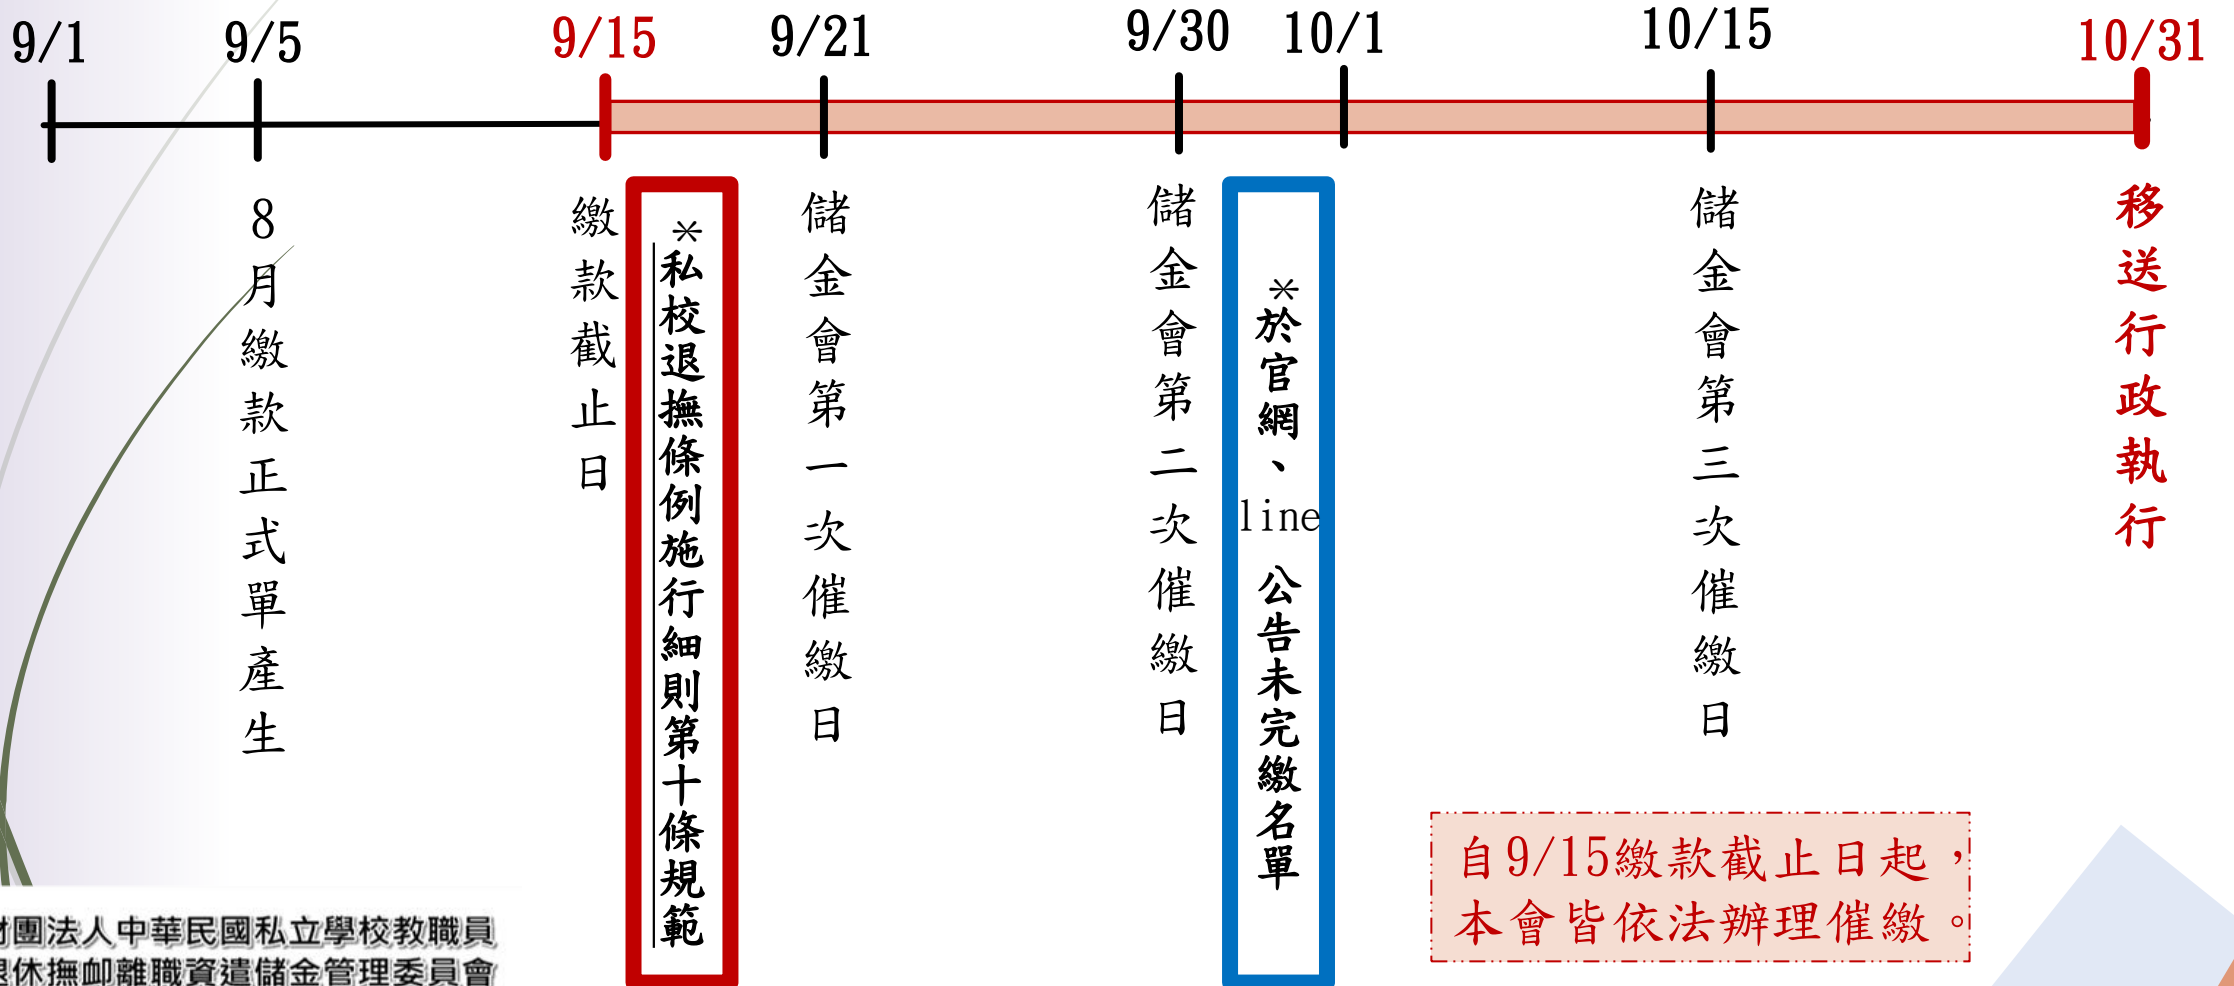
9/1 9/5 9/15 9/21 9/30 10/1 10/15 10/31

8月繳款正式單產生

繳款截止日

※私校退撫條例施行細則第十條規範

儲金會第一次催繳日

儲金會第二次催繳日

※於官網、line公告未完繳名單

儲金會第三次催繳日

移送行政執行

自9/15繳款截止日起，本會皆依法辦理催繳。

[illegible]團法人中華民國私立學校教職員
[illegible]休撫卹離職資遣儲金管理委員會